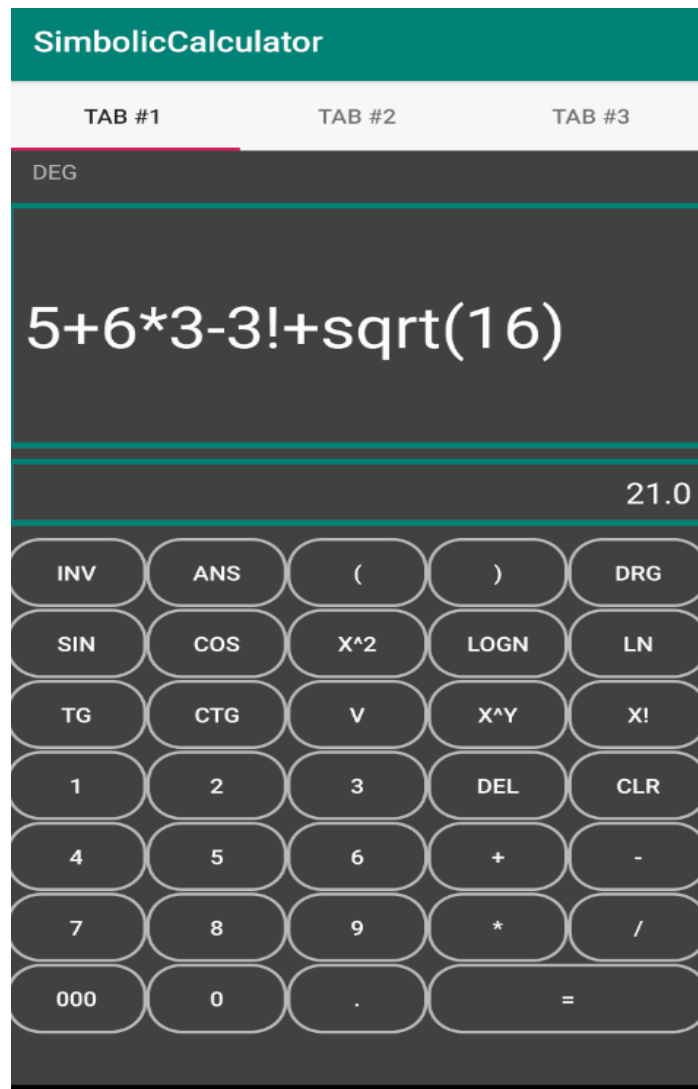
SimbolicCalculator

TAB #1 TAB #2 TAB #3

DEG

5+6*3-3!+sqrt(16)

21.0

| INV | ANS | ( | ) | DRG |
|---|---|---|---|---|
| SIN | COS | X^2 | LOGN | LN |
| TG | CTG | V | X^Y | X! |
| 1 | 2 | 3 | DEL | CLR |
| 4 | 5 | 6 | + | - |
| 7 | 8 | 9 | * | / |
| 000 | 0 | . | = | |